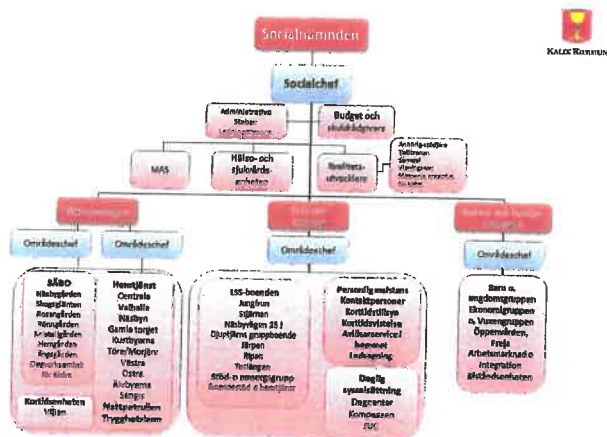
Socialnämnden

KALIX KOMMUN

Socialchef

Administrativa Stöber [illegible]

Budget och skuldrådgivare

MAS

Hälso- och sjukvårdsenheten

Kvalitetsutvecklare

Anhörigstödjare Tolktjänst Samspel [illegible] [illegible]

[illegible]

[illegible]

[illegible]

Områdeschef

Områdeschef

Områdeschef

Områdeschef

SÄBO
Näsbygården
Skogsgården
Rosengården
Rönngården
Aurelagården
Hemgården
Ängsgården
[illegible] för äldre

Korttidsenheten
Viljan

Hemtjänst
Centrala
Valhalla
Näsbyn
Gamla torget
Kustbyarna
Töre/Morjärv
Västra
Östra
Älvbyarna
Sangis
Nattpatrullen
Trygghetsteam

LSS-boenden
Jungfrun
Stjärnan
Näsbyvägen 35 J
Djuptjärns gruppboende
Järpen
Ripan
Tallåsgan
Stöd- o resursgrupp
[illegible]

Personlig assistans
Kontaktpersoner
Korttidstillsyn
Korttidsvistelse
Avlösarservice i hemmet
Ledsagning

Daglig sysselsättning
Dagcenter
Kompassen
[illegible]

Barn o. ungdomsgruppen
Ekonomigruppen
o. Vuxengruppen
Öppenvården,
Freja
Arbetsmarknad o integration
Biståndsenheten